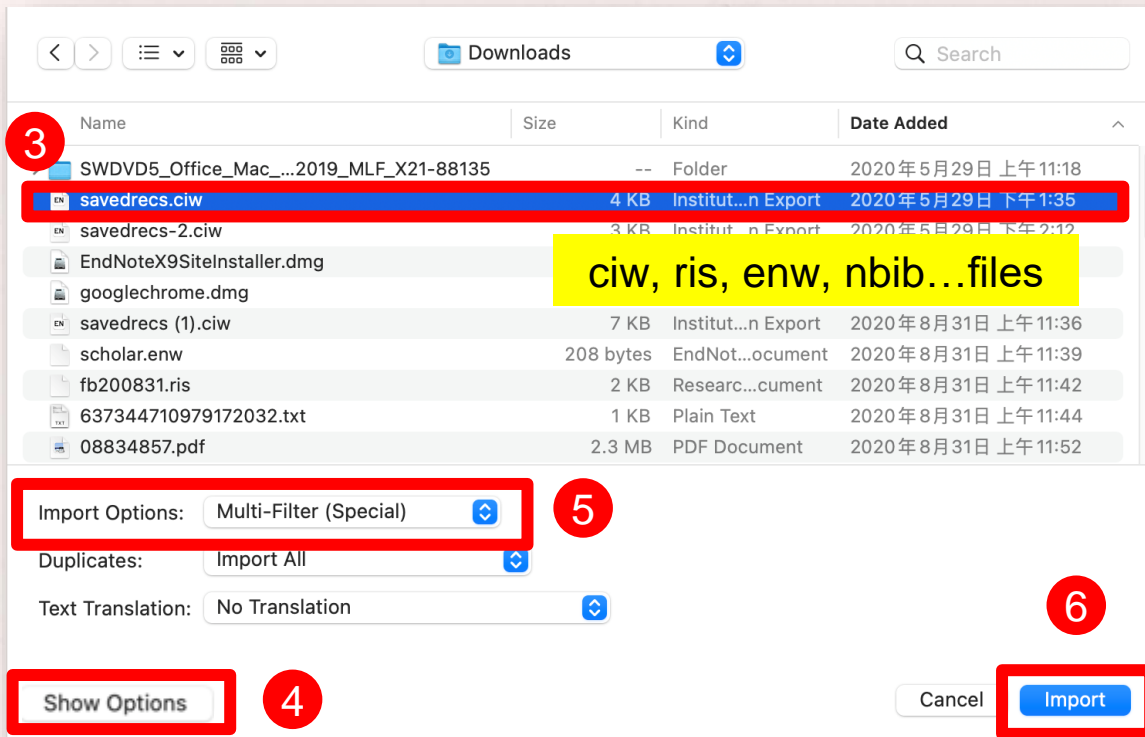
Downloads

Search

| Name | Size | Kind | Date Added |
|---|---|---|---|
| SWDVD5_Office_Mac_...2019_MLF_X21-88135 | -- | Folder | 2020年5月29日 上午11:18 |
| savedrecs.ciw | 4 KB | Institut...n Export | 2020年5月29日 下午1:35 |
| savedrecs-2.ciw | 3 KB | Institut...n Export | 2020年5月29日 下午2:12 |
| EndNoteX9SiteInstaller.dmg | | | |
| googlechrome.dmg | | | |
| savedrecs (1).ciw | 7 KB | Institut...n Export | 2020年8月31日 上午11:36 |
| scholar.enw | 208 bytes | EndNot...ocument | 2020年8月31日 上午11:39 |
| fb200831.ris | 2 KB | Researc...cument | 2020年8月31日 上午11:42 |
| 637344710979172032.txt | 1 KB | Plain Text | 2020年8月31日 上午11:44 |
| 08834857.pdf | 2.3 MB | PDF Document | 2020年8月31日 上午11:52 |

3

ciw, ris, enw, nbib…files

Import Options: Multi-Filter (Special)

5

Duplicates: Import All

Text Translation: No Translation

6

Show Options

4

Cancel

Import